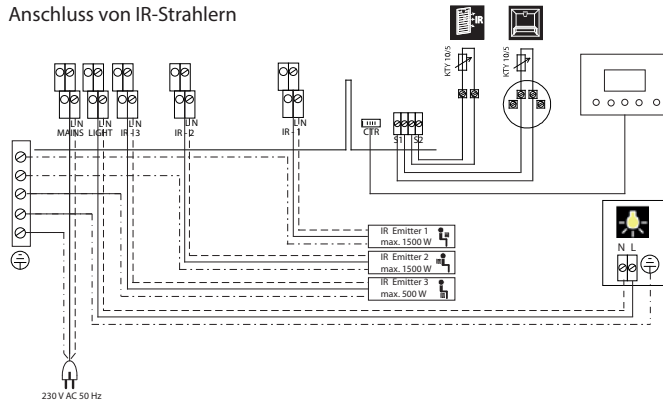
Anschluss von IR-Strahlern

IR

KTY 10/5

KTY 10/5

L N
MAINS

L N
LIGHT

L N
IR - 3

L N
IR - 2

L N
IR - 1

CTR

S1

S2

IR Emitter 1
max. 1500 W

IR Emitter 2
max. 1500 W

IR Emitter 3
max. 500 W

N L

230 V AC 50 Hz